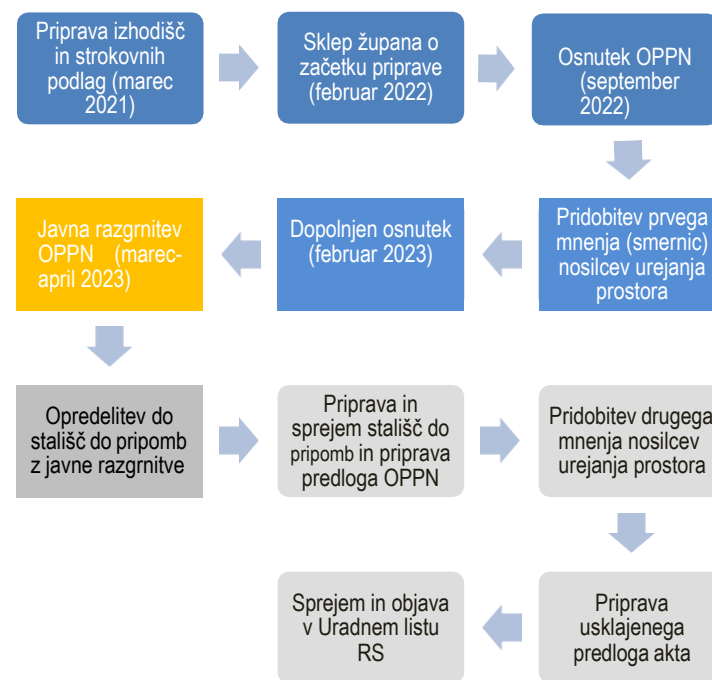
Priprava izhodišč in strokovnih podlag (marec 2021)

Sklep župana o začetku priprave (februar 2022)

Osnutek OPPN (september 2022)

Pridobitev prvega mnenja (smernic) nosilcev urejanja prostora

Dopolnjen osnutek (februar 2023)

Javna razgrnitev OPPN (marec-april 2023)

Opredelitev do stališč do pripomb z javne razgrnitve

Priprava in sprejem stališč do pripomb in priprava predloga OPPN

Pridobitev drugega mnenja nosilcev urejanja prostora

Priprava usklajenega predloga akta

Sprejem in objava v Uradnem listu RS